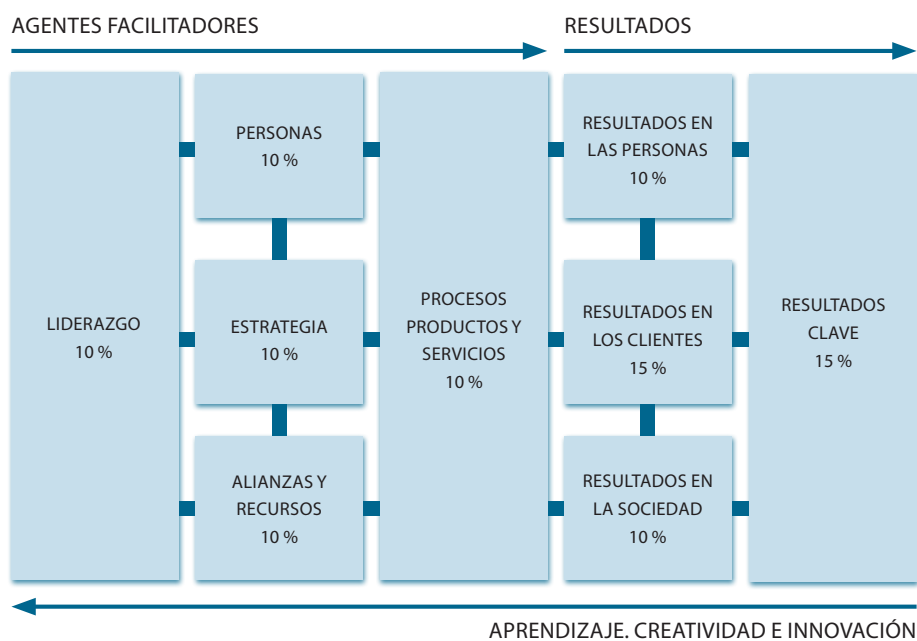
AGENTES FACILITADORES

RESULTADOS

LIDERAZGO
10 %

PERSONAS
10 %

ESTRATEGIA
10 %

ALIANZAS Y RECURSOS
10 %

PROCESOS PRODUCTOS Y SERVICIOS
10 %

RESULTADOS EN LAS PERSONAS
10 %

RESULTADOS EN LOS CLIENTES
15 %

RESULTADOS EN LA SOCIEDAD
10 %

RESULTADOS CLAVE
15 %

APRENDIZAJE, CREATIVIDAD E INNOVACIÓN